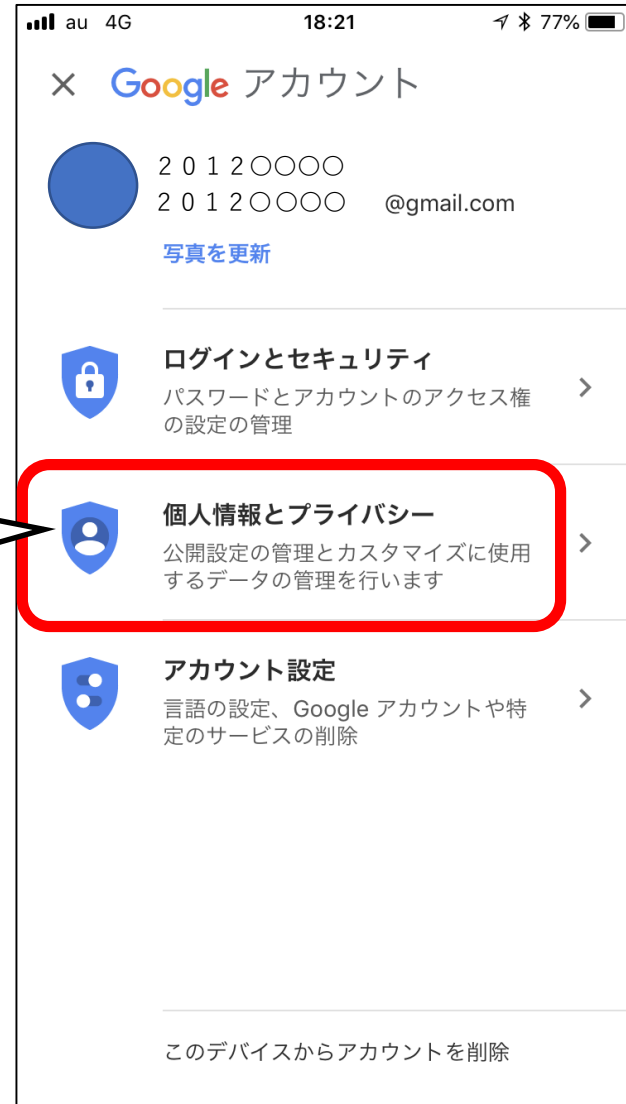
au 4G
18:21
77%

× Google アカウント

２０１２○○○○
２０１２○○○○ @gmail.com

写真を更新

ログインとセキュリティ
パスワードとアカウントのアクセス権の設定の管理

個人情報とプライバシー
公開設定の管理とカスタマイズに使用するデータの管理を行います

アカウント設定
言語の設定、Google アカウントや特定のサービスの削除

このデバイスからアカウントを削除